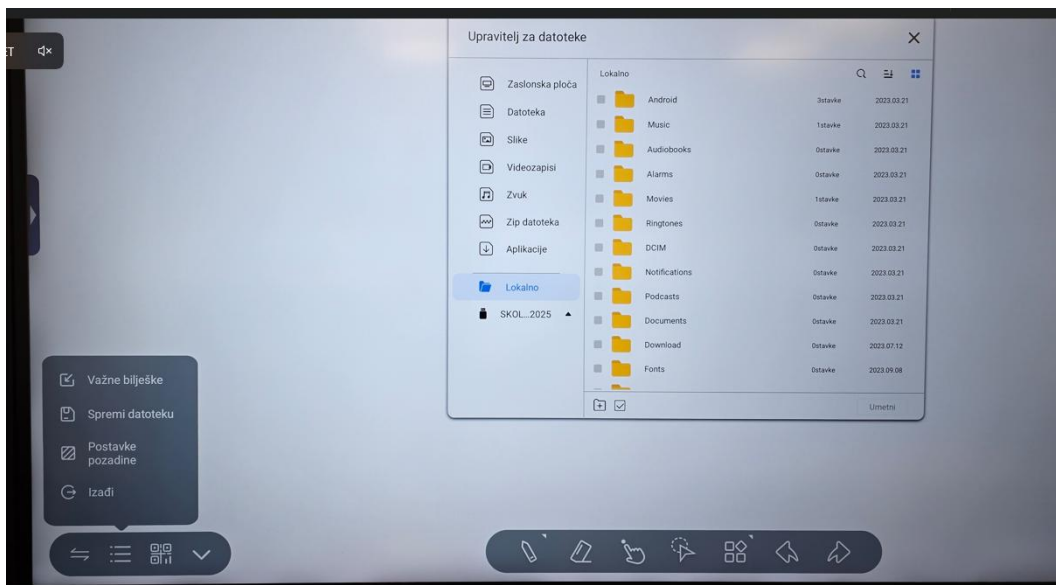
T

Upravitelj za datoteke

Zaslonska ploča
Datoteka
Slike
Videozapisi
Zvuk
Zip datoteka
Aplikacije
Lokalno
SKOL...2025

Lokalno

| | | |
|---|---|---|
| Android | 3stavke | 2023.03.21 |
| Music | 1stavke | 2023.03.21 |
| Audiobooks | 0stavke | 2023.03.21 |
| Alarms | 0stavke | 2023.03.21 |
| Movies | 1stavke | 2023.03.21 |
| Ringtones | 0stavke | 2023.03.21 |
| DCIM | 0stavke | 2023.03.21 |
| Notifications | 0stavke | 2023.03.21 |
| Podcasts | 0stavke | 2023.03.21 |
| Documents | 0stavke | 2023.03.21 |
| Download | 0stavke | 2023.07.12 |
| Fonts | 0stavke | 2023.09.08 |

Umetni

Važne bilješke
Spremi datoteku
Postavke pozadine
Izađi